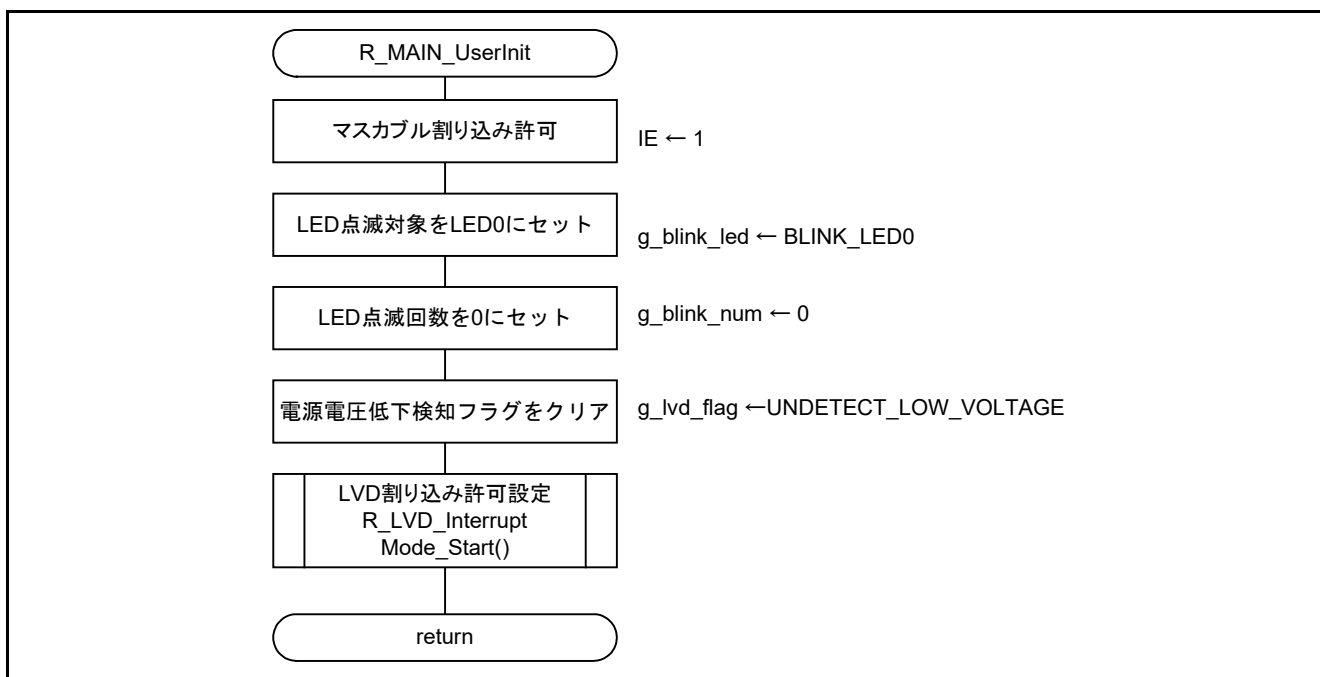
R_MAIN_UserInit

マスカブル割り込み許可

IE ← 1

LED点滅対象をLED0にセット

g_blink_led ← BLINK_LED0

LED点滅回数を0にセット

g_blink_num ← 0

電源電圧低下検知フラグをクリア

g_lvd_flag ←UNDETECT_LOW_VOLTAGE

LVD割り込み許可設定
R_LVD_Interrupt
Mode_Start()

return